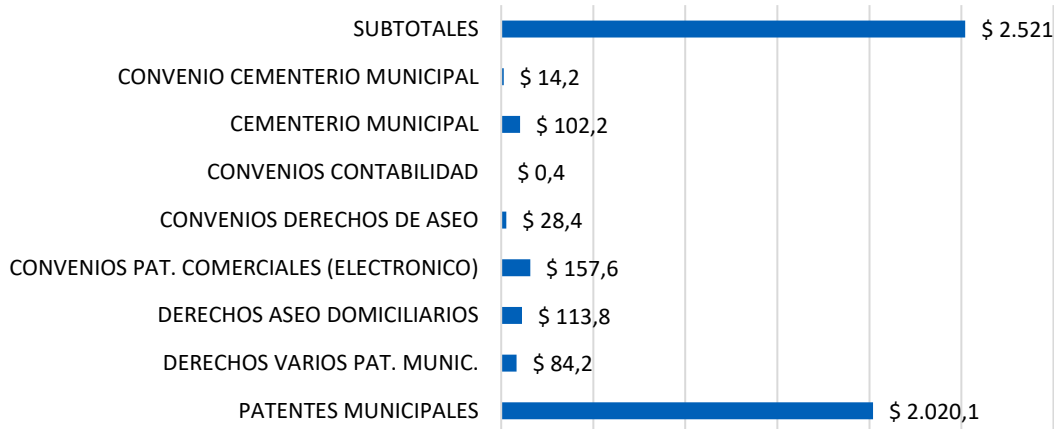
SUBTOTALES $ 2.521
CONVENIO CEMENTERIO MUNICIPAL $ 14,2
CEMENTERIO MUNICIPAL $ 102,2
CONVENIOS CONTABILIDAD $ 0,4
CONVENIOS DERECHOS DE ASEO $ 28,4
CONVENIOS PAT. COMERCIALES (ELECTRONICO) $ 157,6
DERECHOS ASEO DOMICILIARIOS $ 113,8
DERECHOS VARIOS PAT. MUNIC. $ 84,2
PATENTES MUNICIPALES $ 2.020,1